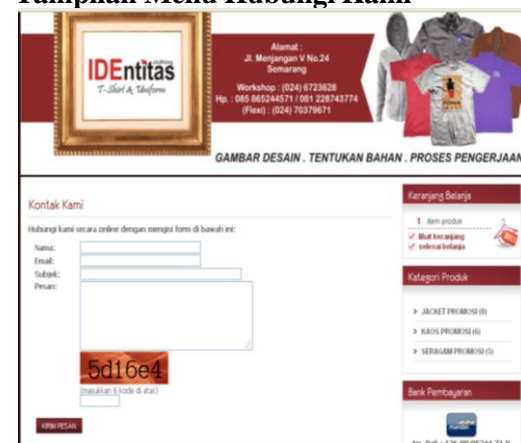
Tampilan Menu Hubungi Kami

IDEntitas clothing
T-Shirt & Uniform

Alamat :
Jl. Menjangan V No.24
Semarang

Workshop : (024) 6723628
Hp. : 085 865244571 / 081 228743774
(Flexi) : (024) 70379671

GAMBAR DESAIN . TENTUKAN BAHAN . PROSES PENGERJAAN

Kontak Kami

Hubungi kami secara online dengan mengisi form di bawah ini:

Nama:
Email:
Subjek:
Pesan:

5d16e4

(masukkan 6 kode di atas)

KIRIM PESAN

Keranjang Belanja

1 item produk

✓ lihat keranjang
✓ selesai belanja

Kategori Produk

› JACKET PROMOSI (8)
› KAOS PROMOSI (6)
› SERAGAM PROMOSI (5)

Bank Pembayaran

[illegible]